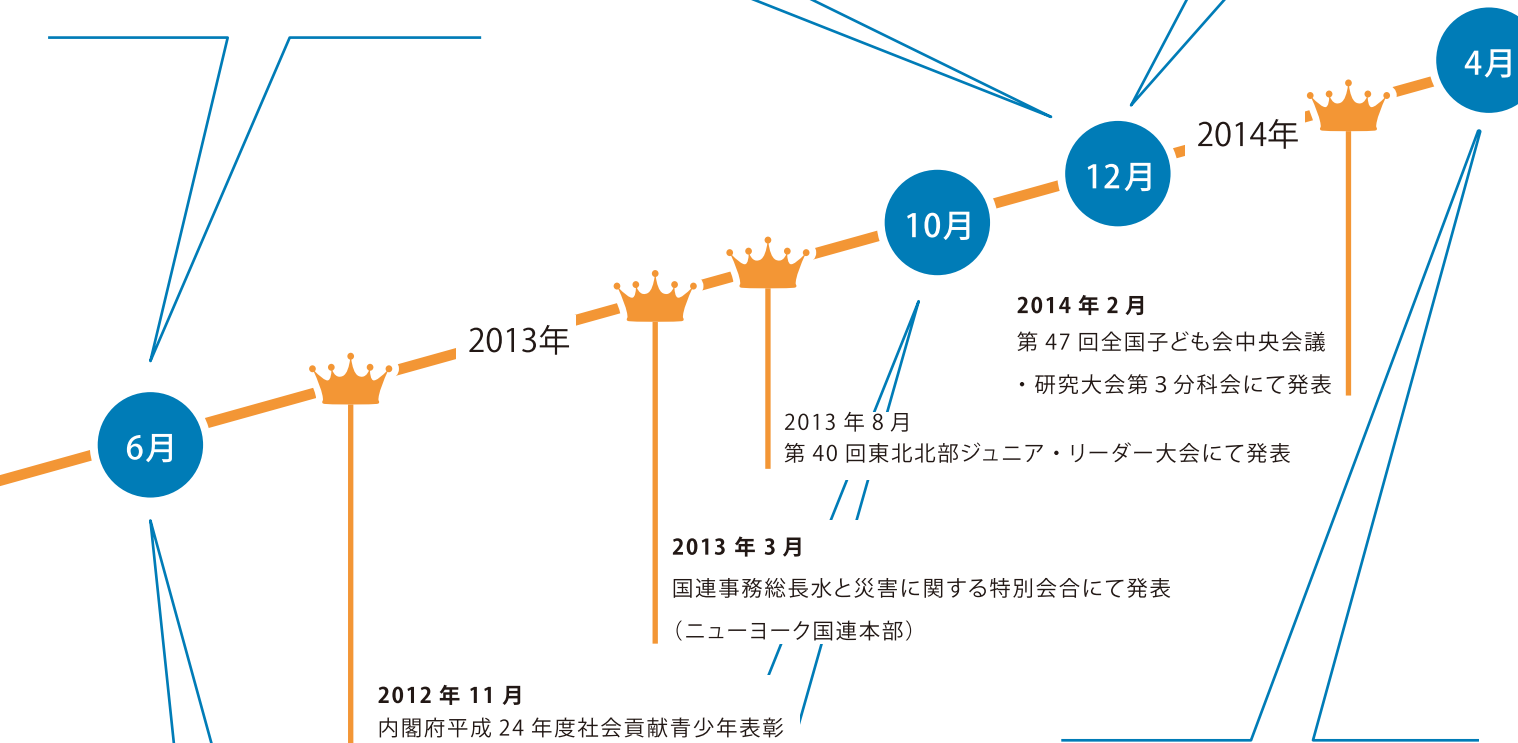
4月

2014年

12月

10月

2013年

6月

2014 年 2 月
第 47 回全国子ども会中央会議
・研究大会第 3 分科会にて発表

2013 年 8 月
第 40 回東北北部ジュニア・リーダー大会にて発表

2013 年 3 月
国連事務総長水と災害に関する特別会合にて発表
（ニューヨーク国連本部）

2012 年 11 月
内閣府平成 24 年度社会貢献青少年表彰